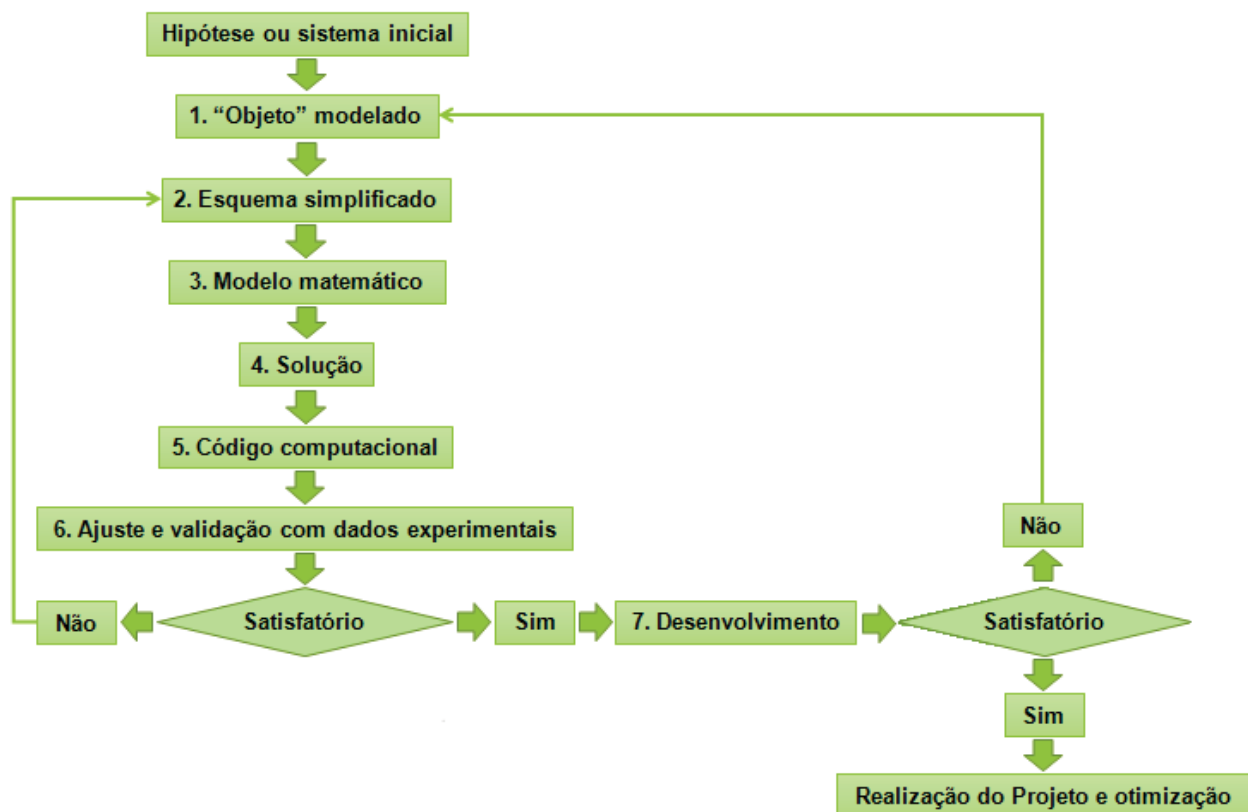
Hipótese ou sistema inicial

1. “Objeto” modelado

2. Esquema simplificado

3. Modelo matemático

4. Solução

5. Código computacional

6. Ajuste e validação com dados experimentais

Não

Satisfatório

Sim

7. Desenvolvimento

Satisfatório

Não

Sim

Realização do Projeto e otimização